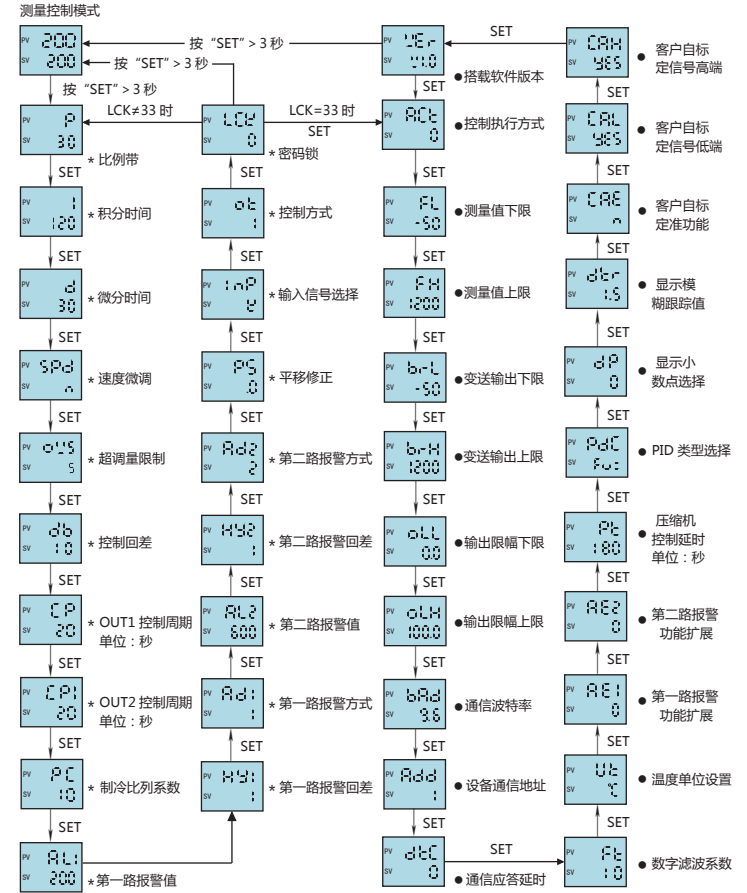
测量控制模式

PV 200
SV 200

按 “SET” > 3 秒
按 “SET” > 3 秒
按 “SET” > 3 秒

LCK≠33 时
LCK=33 时
SET

PV P
SV 30
* 比例带
SET

PV I
SV 120
* 积分时间
SET

PV d
SV 30
* 微分时间
SET

PV SPd
SV n
* 速度微调
SET

PV oUS
SV 5
* 超调量限制
SET

PV db
SV 10
* 控制回差
SET

PV CP
SV 20
* OUT1 控制周期 单位：秒
SET

PV CP1
SV 20
* OUT2 控制周期 单位：秒
SET

PV PC
SV 10
* 制冷比列系数
SET

PV AL1
SV 200
* 第一路报警值

PV LCK
SV 0
* 密码锁
SET

PV ot
SV 1
* 控制方式
SET

PV InP
SV E
* 输入信号选择
SET

PV PS
SV 0
* 平移修正
SET

PV Ad2
SV 2
* 第二路报警方式
SET

PV HY2
SV 1
* 第二路报警回差
SET

PV AL2
SV 600
* 第二路报警值
SET

PV Ad1
SV 1
* 第一路报警方式
SET

PV HY1
SV 1
* 第一路报警回差

PV VEr
SV V1.0
● 搭载软件版本

PV ACt
SV 0
● 控制执行方式
SET

PV FL
SV -50
● 测量值下限
SET

PV FH
SV 1200
● 测量值上限
SET

PV b-L
SV -50
● 变送输出下限
SET

PV b-H
SV 1200
● 变送输出上限
SET

PV oLL
SV 0.0
● 输出限幅下限
SET

PV oLH
SV 100.0
● 输出限幅上限
SET

PV bAd
SV 9.6
● 通信波特率
SET

PV Add
SV 1
● 设备通信地址
SET

PV dtC
SV 0
● 通信应答延时
SET

SET

PV CAH
SV YES
● 客户自标定信号高端
SET

PV CAL
SV YES
● 客户自标定信号低端
SET

PV CAE
SV n
● 客户自标定准功能
SET

PV dtr
SV 1.5
● 显示模糊跟踪值
SET

PV dP
SV 0
● 显示小数点选择
SET

PV PdC
SV Fu1
● PID 类型选择
SET

PV Pt
SV 180
● 压缩机控制延时 单位：秒
SET

PV AE2
SV 0
● 第二路报警功能扩展
SET

PV AE1
SV 0
● 第一路报警功能扩展
SET

PV Ut
SV ℃
● 温度单位设置
SET

PV Ft
SV 1.0
● 数字滤波系数